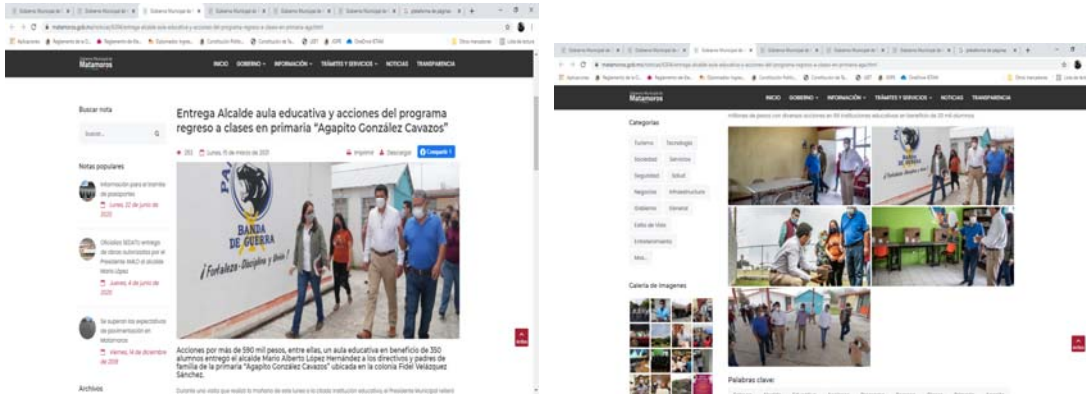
Matamoros

INICIO GOBIERNO INFORMACIÓN TRÁMITES Y SERVICIOS NOTICIAS TRANSPARENCIA

Buscar nota

Notas populares

Información para el trámite de pasaportes

Lunes, 22 de junio de 2020

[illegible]

Jueves, 4 de junio de 2020

Se superan las expectativas de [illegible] en Matamoros

Viernes, 14 de diciembre de 2018

Archivos

Entrega Alcalde aula educativa y acciones del programa regreso a clases en primaria "Agapito González Cavazos"

Lunes, 15 de marzo de 2021

Imprimir Descargar Compartir

BANDA DE GUERRA

¡Fortaleza - Disciplina y Unión!

Acciones por más de 590 mil pesos, entre ellas, un aula educativa en beneficio de 350 alumnos entregó el alcalde Mario Alberto López Hernández a los directivos y padres de familia de la primaria "Agapito González Cavazos" ubicada en la colonia Fidel Velázquez Sánchez.

Matamoros

INICIO GOBIERNO INFORMACIÓN TRÁMITES Y SERVICIOS NOTICIAS TRANSPARENCIA

Categorías

Turismo Tecnología Sociedad Servicios Seguridad Salud Negocios Infraestructura Gobierno General Estilo de Vida Entretenimiento Más...

Galería de Imagenes

BANDA DE GUERRA

Palabras clave: